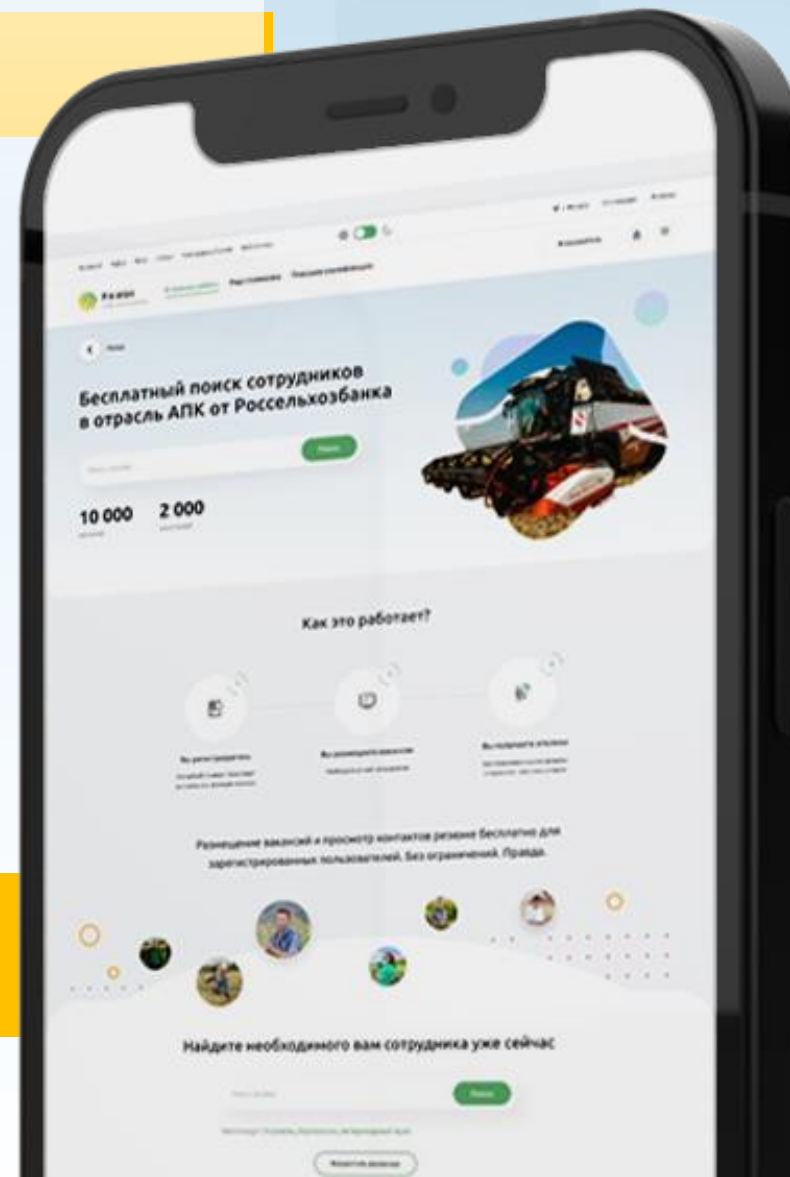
Бесплатный поиск сотрудников в отрасль АПК от Россельхозбанка

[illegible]

10 000 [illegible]

2 000 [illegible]

Как это работает?

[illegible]

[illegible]

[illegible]

Размещение вакансий и просмотр контактов резюме бесплатно для зарегистрированных пользователей. Без ограничений. Правда.

Найдите необходимого вам сотрудника уже сейчас

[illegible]